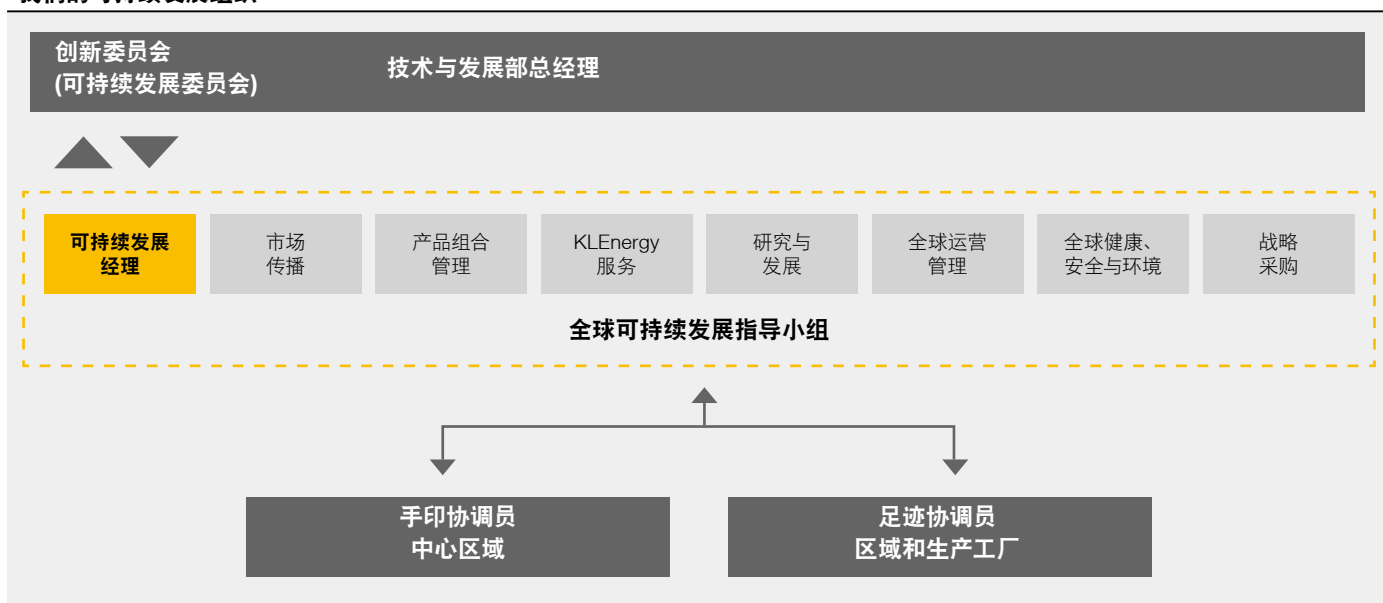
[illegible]

创新委员会
(可持续发展委员会)

技术与发展部总经理

可持续发展经理

市场传播

产品组合管理

KLEnergy 服务

研究与发展

全球运营管理

全球健康、安全与环境

战略采购

全球可持续发展指导小组

手印协调员
中心区域

足迹协调员
区域和生产工厂